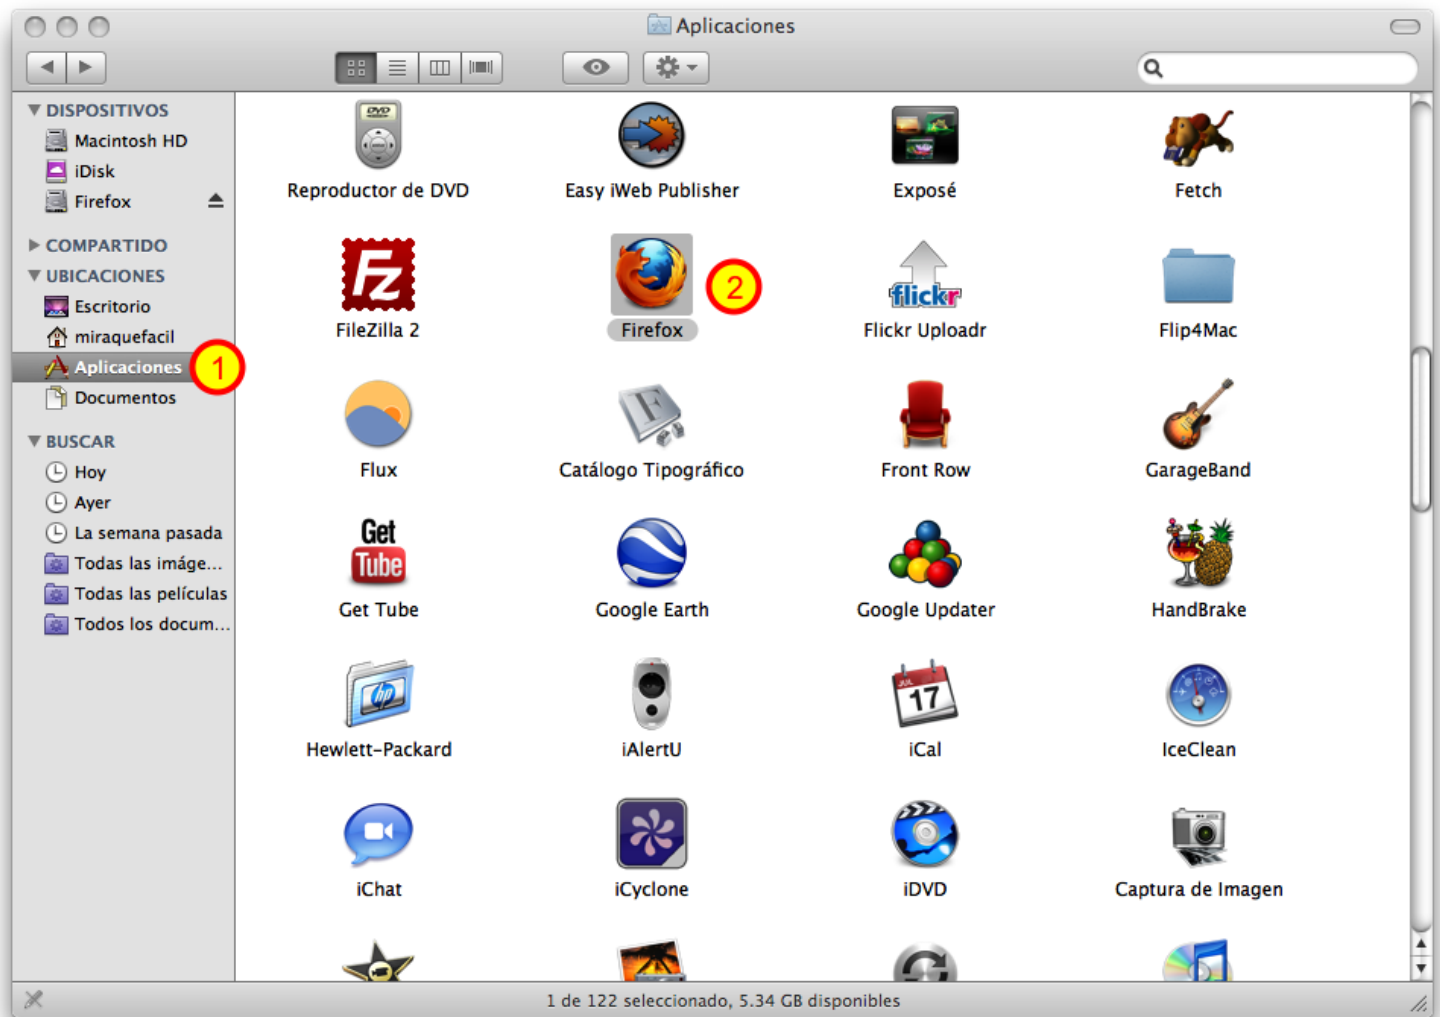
Aplicaciones

DISPOSITIVOS
Macintosh HD
iDisk
Firefox
COMPARTIDO
UBICACIONES
Escritorio
miraquefacil
Aplicaciones
1
Documentos
BUSCAR
Hoy
Ayer
La semana pasada
Todas las imáge...
Todas las películas
Todos los docum...

Reproductor de DVD
Easy iWeb Publisher
Exposé
Fetch
FileZilla 2
Firefox
2
Flickr Uploadr
Flip4Mac
Flux
Catálogo Tipográfico
Front Row
GarageBand
Get Tube
Google Earth
Google Updater
HandBrake
Hewlett-Packard
iAlertU
iCal
IceClean
iChat
iCyclone
iDVD
Captura de Imagen

1 de 122 seleccionado, 5.34 GB disponibles